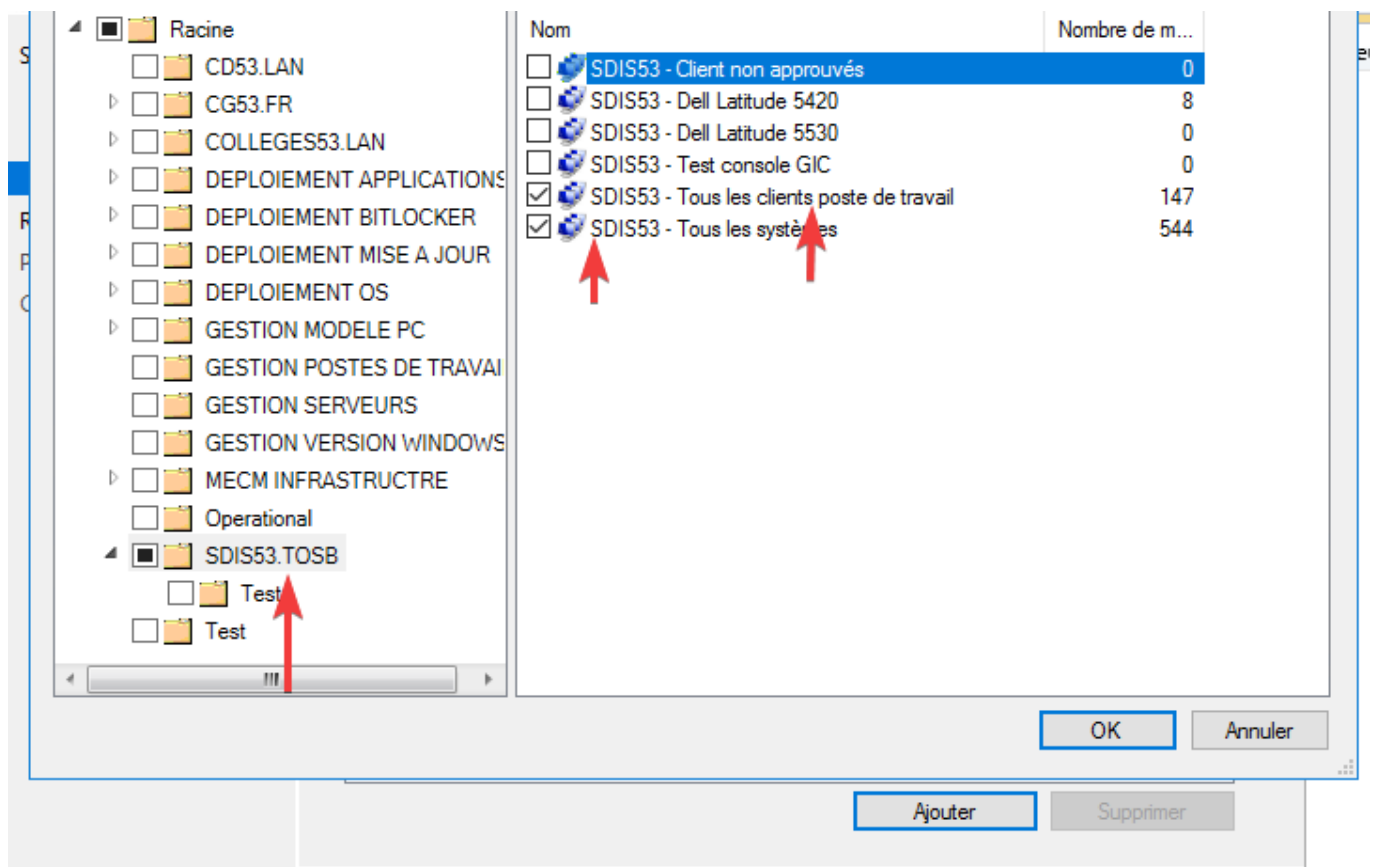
Racine
CD53.LAN
CG53.FR
COLLEGES53.LAN
DEPLOIEMENT APPLICATIONS
DEPLOIEMENT BITLOCKER
DEPLOIEMENT MISE A JOUR
DEPLOIEMENT OS
GESTION MODELE PC
GESTION POSTES DE TRAVAI
GESTION SERVEURS
GESTION VERSION WINDOWS
MECM INFRASTRUCTRE
Operational
SDIS53.TOSB
Test
Test

| Nom | Nombre de m... |
|---|---|
| SDIS53 - Client non approuvés | 0 |
| SDIS53 - Dell Latitude 5420 | 8 |
| SDIS53 - Dell Latitude 5530 | 0 |
| SDIS53 - Test console GIC | 0 |
| SDIS53 - Tous les clients poste de travail | 147 |
| SDIS53 - Tous les systèmes | 544 |

OK
Annuler
Ajouter
Supprimer